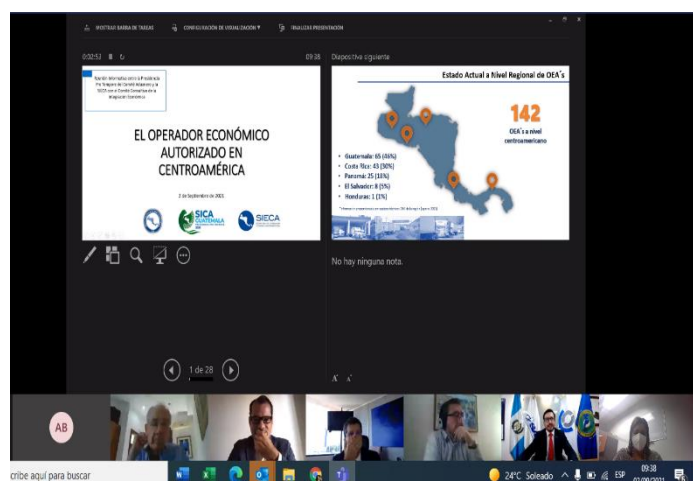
MOSTRAR BARRA DE TAREAS CONFIGURACIÓN DE VISUALIZACIÓN ▾ FINALIZAR PRESENTACIÓN

0:02:52 09:38 Diapositiva siguiente

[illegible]

EL OPERADOR ECONÓMICO AUTORIZADO EN CENTROAMÉRICA

2 de Septiembre de 2021

SICA GUATEMALA

SIECA

Estado Actual a Nivel Regional de OEA´s

142

OEA´s a nivel centroamericano

• Guatemala: 65 (46%)
• Costa Rica: 43 (30%)
• Panamá: 25 (18%)
• El Salvador: 8 (5%)
• Honduras: 1 (1%)

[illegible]

No hay ninguna nota.

1 de 28

AB

cribe aquí para buscar

24°C Soleado ESP 09:38 02/09/2021